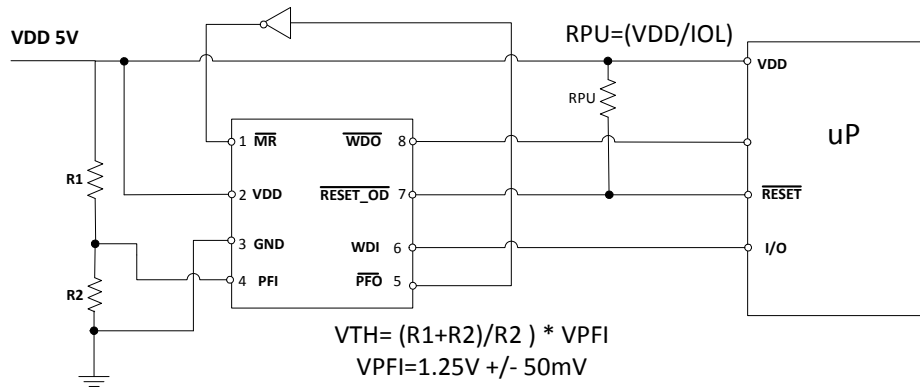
VDD 5V

RPU=(VDD/IOL)

RPU

R1

R2

1 $\overline{\text{MR}}$

2 VDD

3 GND

4 PFI

$\overline{\text{WDO}}$ 8

$\overline{\text{RESET\_OD}}$ 7

WDI 6

$\overline{\text{PFO}}$ 5

VDD

uP

$\overline{\text{RESET}}$

I/O

VTH= (R1+R2)/R2 ) * VPFI
VPFI=1.25V +/- 50mV